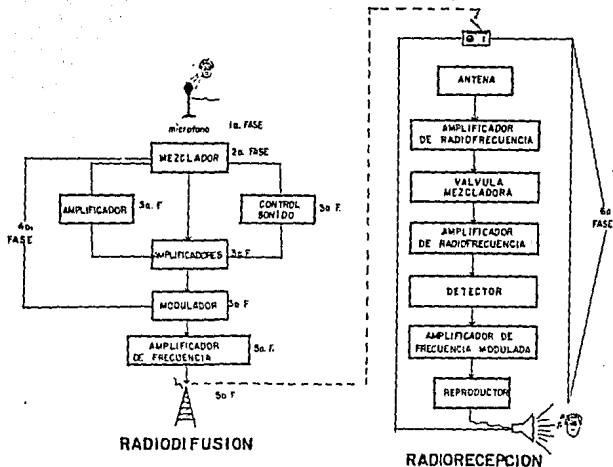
microfono 1a. FASE

MEZCLADOR 2a. FASE

AMPLIFICADOR 3a. F

CONTROL SONIDO 3a. F.

4o. FASE

AMPLIFICADORES 3a. F

MODULADOR 5a. F

AMPLIFICADOR DE FRECUENCIA 5a. F.

5a. F

RADIODIFUSION

ANTENA

AMPLIFICADOR DE RADIOFRECUENCIA

VALVULA MEZCLADORA

AMPLIFICADOR DE RADIOFRECUENCIA

DETECTOR

AMPLIFICADOR DE FRECUENCIA MODULADA

REPRODUCTOR

6a. FASE

RADIORECEPCION